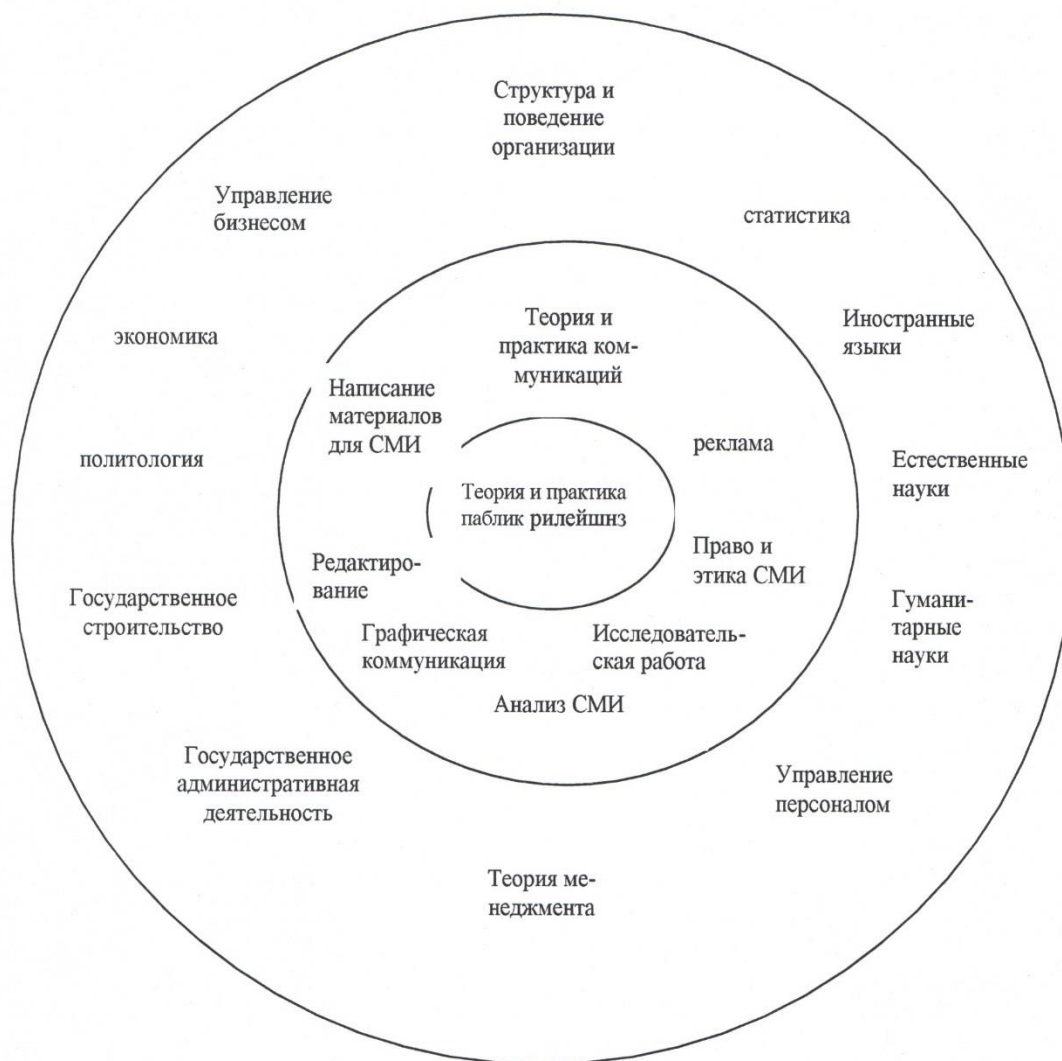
Структура и поведение организации

Управление бизнесом

статистика

экономика

Иностранные языки

политология

Естественные науки

Государственное строительство

Гуманитарные науки

Государственное административная деятельность

Управление персоналом

Теория менеджмента

Теория и практика коммуникаций

Написание материалов для СМИ

реклама

Теория и практика паблик рилейшнз

Право и этика СМИ

Редактирование

Графическая коммуникация

Исследовательская работа

Анализ СМИ